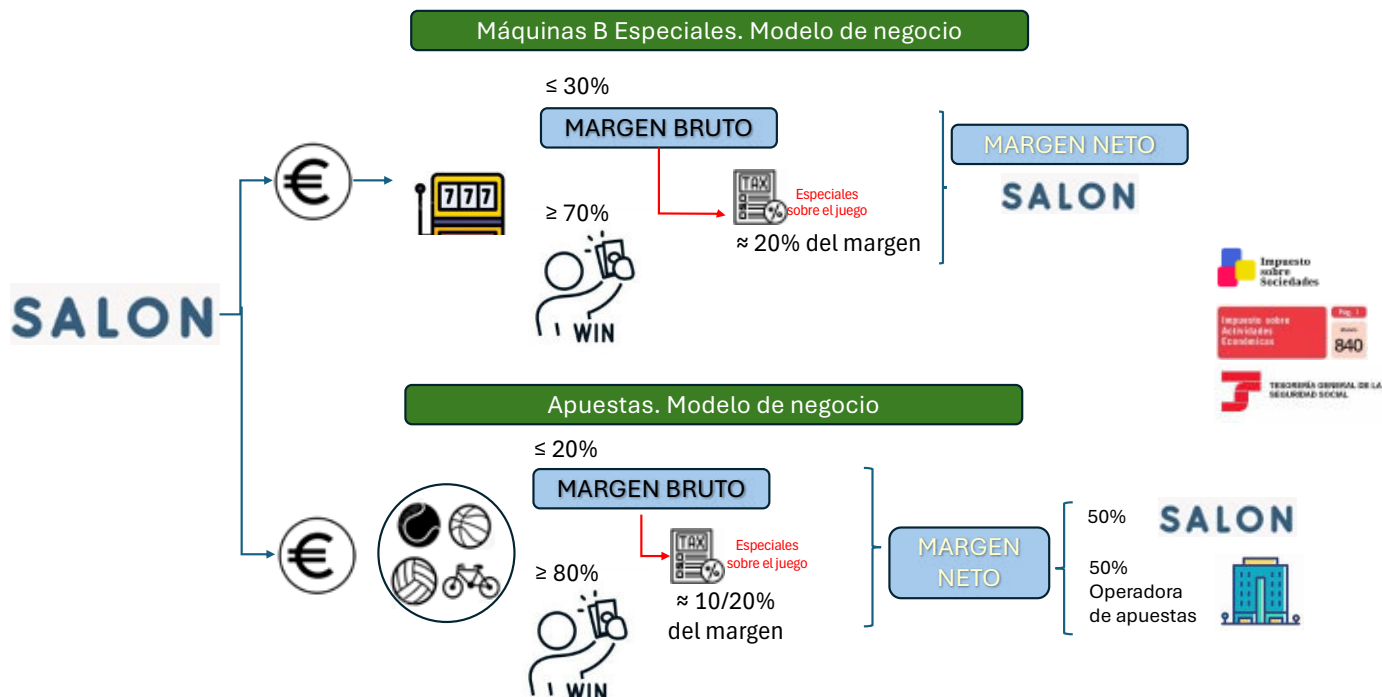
Máquinas B Especiales. Modelo de negocio

≤ 30%

MARGEN BRUTO

€

777

TAX

Especiales sobre el juego

≈ 20% del margen

≥ 70%

WIN

MARGEN NETO

SALON

SALON

Impuesto sobre Sociedades

Impuesto sobre Actividades Económicas

840

TESORERÍA GENERAL DE LA SEGURIDAD SOCIAL

Apuestas. Modelo de negocio

≤ 20%

MARGEN BRUTO

€

TAX

Especiales sobre el juego

≈ 10/20% del margen

≥ 80%

WIN

MARGEN NETO

50%

SALON

50% Operadora de apuestas